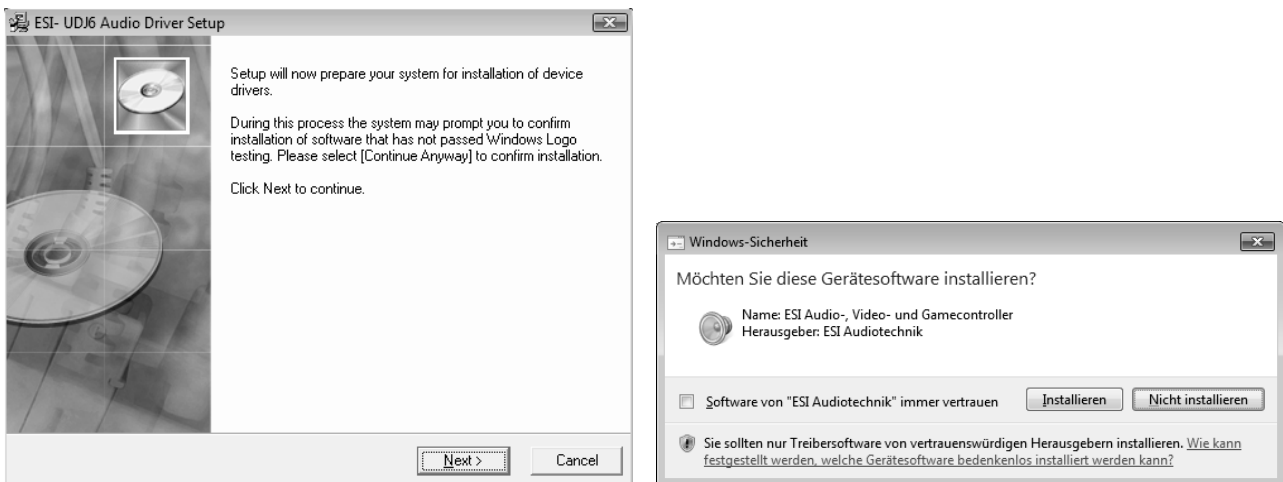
ESI- UDJ6 Audio Driver Setup

Setup will now prepare your system for installation of device drivers.

During this process the system may prompt you to confirm installation of software that has not passed Windows Logo testing. Please select [Continue Anyway] to confirm installation.

Click Next to continue.

Next >

Cancel

Windows-Sicherheit

Möchten Sie diese Gerätesoftware installieren?

Name: ESI Audio-, Video- und Gamecontroller
Herausgeber: ESI Audiotechnik

Software von "ESI Audiotechnik" immer vertrauen

Installieren

Nicht installieren

Sie sollten nur Treibersoftware von vertrauenswürdigen Herausgebern installieren. Wie kann festgestellt werden, welche Gerätesoftware bedenkenlos installiert werden kann?